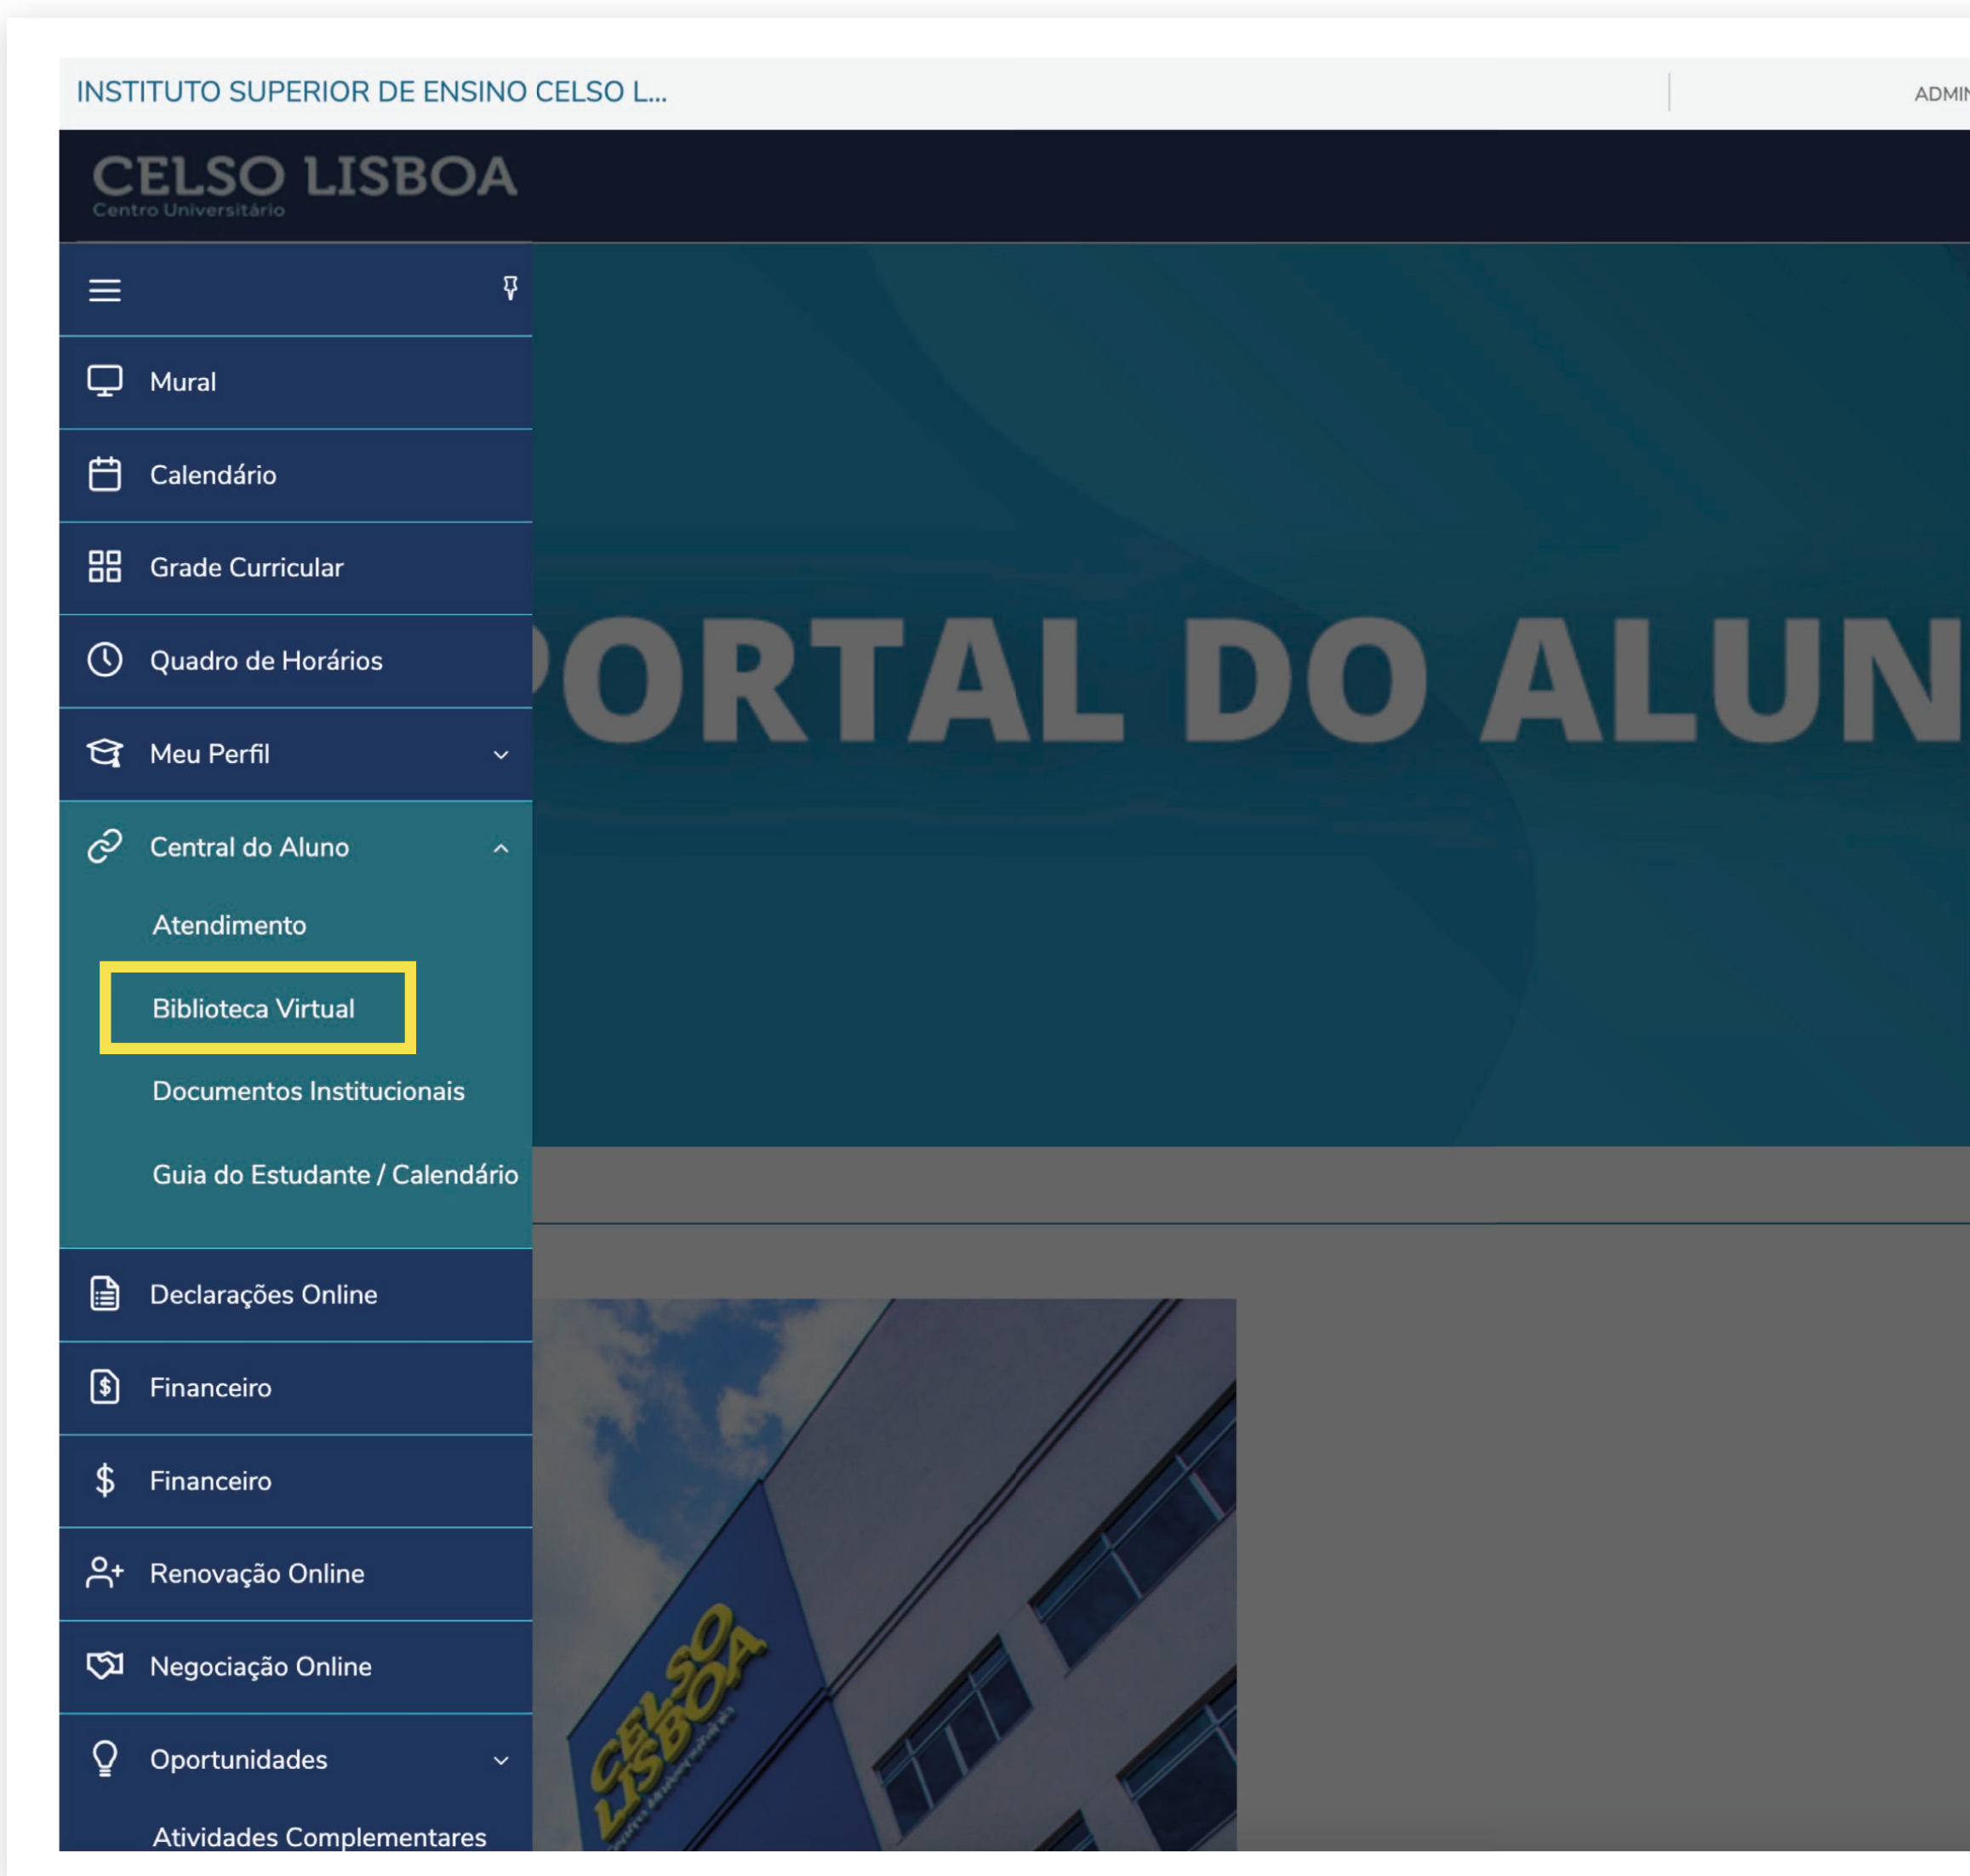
INSTITUTO SUPERIOR DE ENSINO CELSO L...

ADMI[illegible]

CELSO LISBOA
Centro Universitário

Mural

Calendário

Grade Curricular

Quadro de Horários

Meu Perfil

Central do Aluno

Atendimento

Biblioteca Virtual

Documentos Institucionais

Guia do Estudante / Calendário

Declarações Online

Financeiro

Financeiro

Renovação Online

Negociação Online

Oportunidades

Atividades Complementares

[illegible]ORTAL DO ALUN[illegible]

CELSO LISBOA